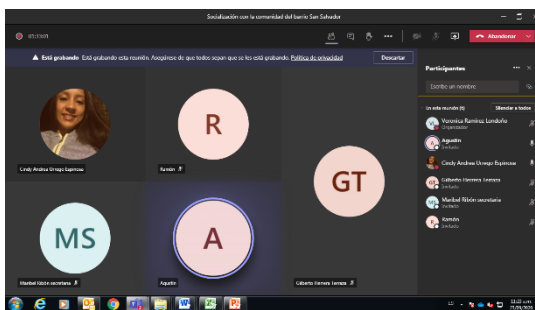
Socialización con la comunidad del barrio San Salvador

01:11:01

Abandonar

Está grabando Está grabando esta reunión. Asegúrese de que todos sepan que se les está grabando. Política de privacidad

Descartar

Participantes

Escribir un nombre

En esta reunión (6)

Silenciar a todos

VR Veronica Ramirez Londoño Organizador

A Agustin Invitado

Cindy Andrea Urrego Espinosa

GH Gilberto Herrera Lerraza Invitado

MS Maribel Ribón secretaria Invitado

R Ramón Invitado

R

GT

MS

A

Cindy Andrea Urrego Espinosa

Ramón

Maribel Ribón secretaria

Agustin

Gilberto Herrera Lerraza